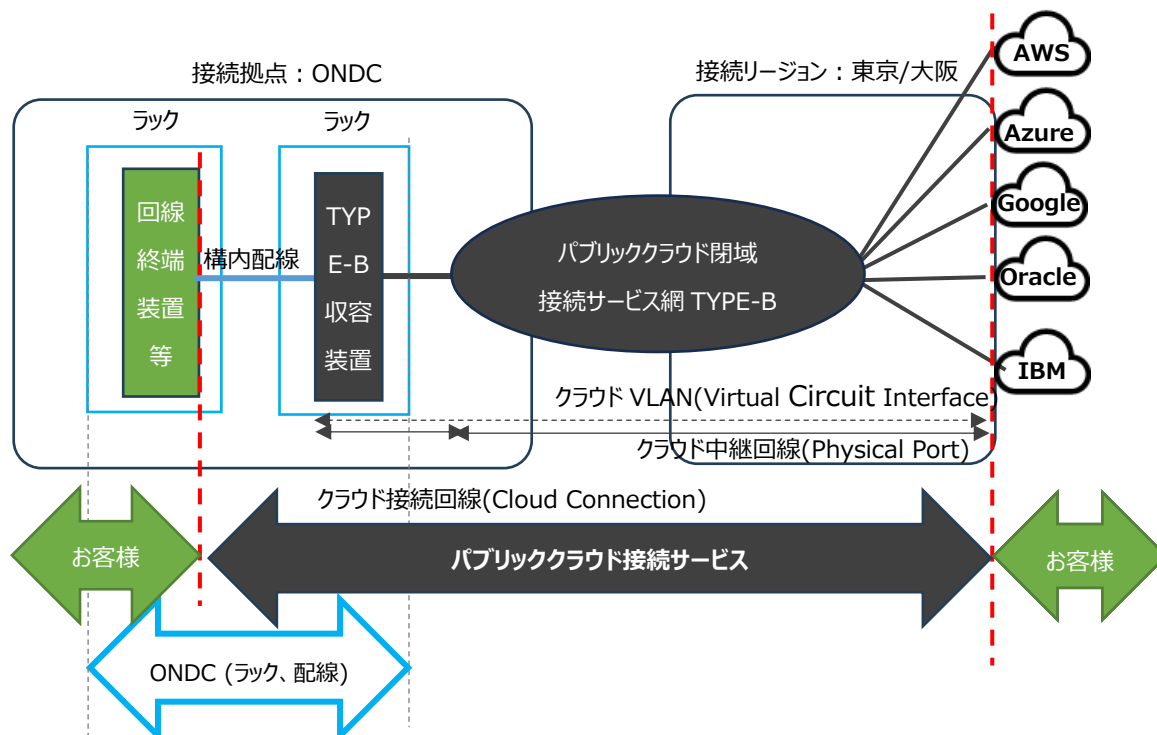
接続拠点：ONDC

接続リージョン：東京/大阪

AWS

Azure

Google

Oracle

IBM

ラック

ラック

回線終端装置等

構内配線

TYPE-B収容装置

パブリッククラウド閉域接続サービス網 TYPE-B

クラウド VLAN(Virtual Circuit Interface)

クラウド中継回線(Physical Port)

クラウド接続回線(Cloud Connection)

お客様

パブリッククラウド接続サービス

お客様

ONDC (ラック、配線)